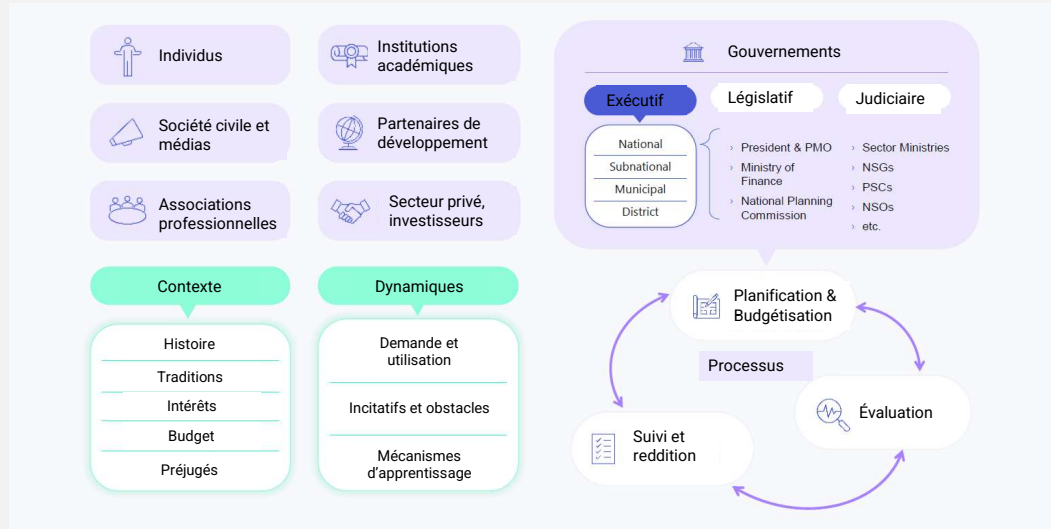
Individus

Institutions académiques

Société civile et médias

Partenaires de développement

Associations professionnelles

Secteur privé, investisseurs

Gouvernements

Exécutif

Législatif

Judiciaire

National

Subnational

Municipal

District

President & PMO

Ministry of Finance

National Planning Commission

Sector Ministries

NSGs

PSCs

NSOs

etc.

Contexte

Histoire

Traditions

Intérêts

Budget

Préjugés

Dynamiques

Demande et utilisation

Incitatifs et obstacles

Mécanismes d'apprentissage

Planification & Budgétisation

Processus

Évaluation

Suivi et reddition